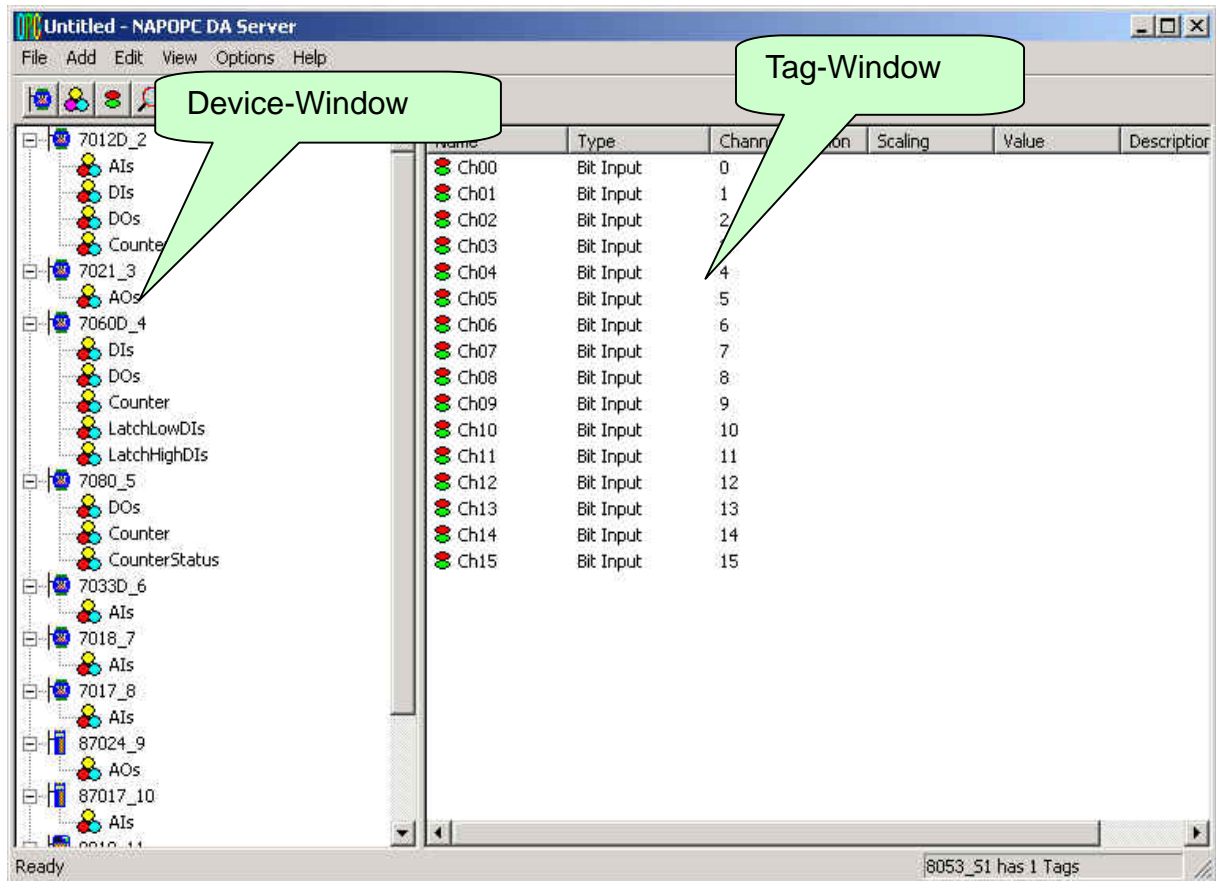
Untitled - NAPOPC DA Server
File Add Edit View Options Help

Device-Window

Tag-Window

7012D_2
AIs
DIs
DOs
Counte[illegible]
7021_3
AOs
7060D_4
DIs
DOs
Counter
LatchLowDIs
LatchHighDIs
7080_5
DOs
Counter
CounterStatus
7033D_6
AIs
7018_7
AIs
7017_8
AIs
87024_9
AOs
87017_10
AIs
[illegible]

| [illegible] | Type | Chann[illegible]tion | Scaling | Value | Descriptio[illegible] |
|---|---|---|---|---|---|
| Ch00 | Bit Input | 0 | | | |
| Ch01 | Bit Input | 1 | | | |
| Ch02 | Bit Input | 2 | | | |
| Ch03 | Bit Input | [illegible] | | | |
| Ch04 | Bit Input | 4 | | | |
| Ch05 | Bit Input | 5 | | | |
| Ch06 | Bit Input | 6 | | | |
| Ch07 | Bit Input | 7 | | | |
| Ch08 | Bit Input | 8 | | | |
| Ch09 | Bit Input | 9 | | | |
| Ch10 | Bit Input | 10 | | | |
| Ch11 | Bit Input | 11 | | | |
| Ch12 | Bit Input | 12 | | | |
| Ch13 | Bit Input | 13 | | | |
| Ch14 | Bit Input | 14 | | | |
| Ch15 | Bit Input | 15 | | | |

Ready
8053_S1 has 1 Tags